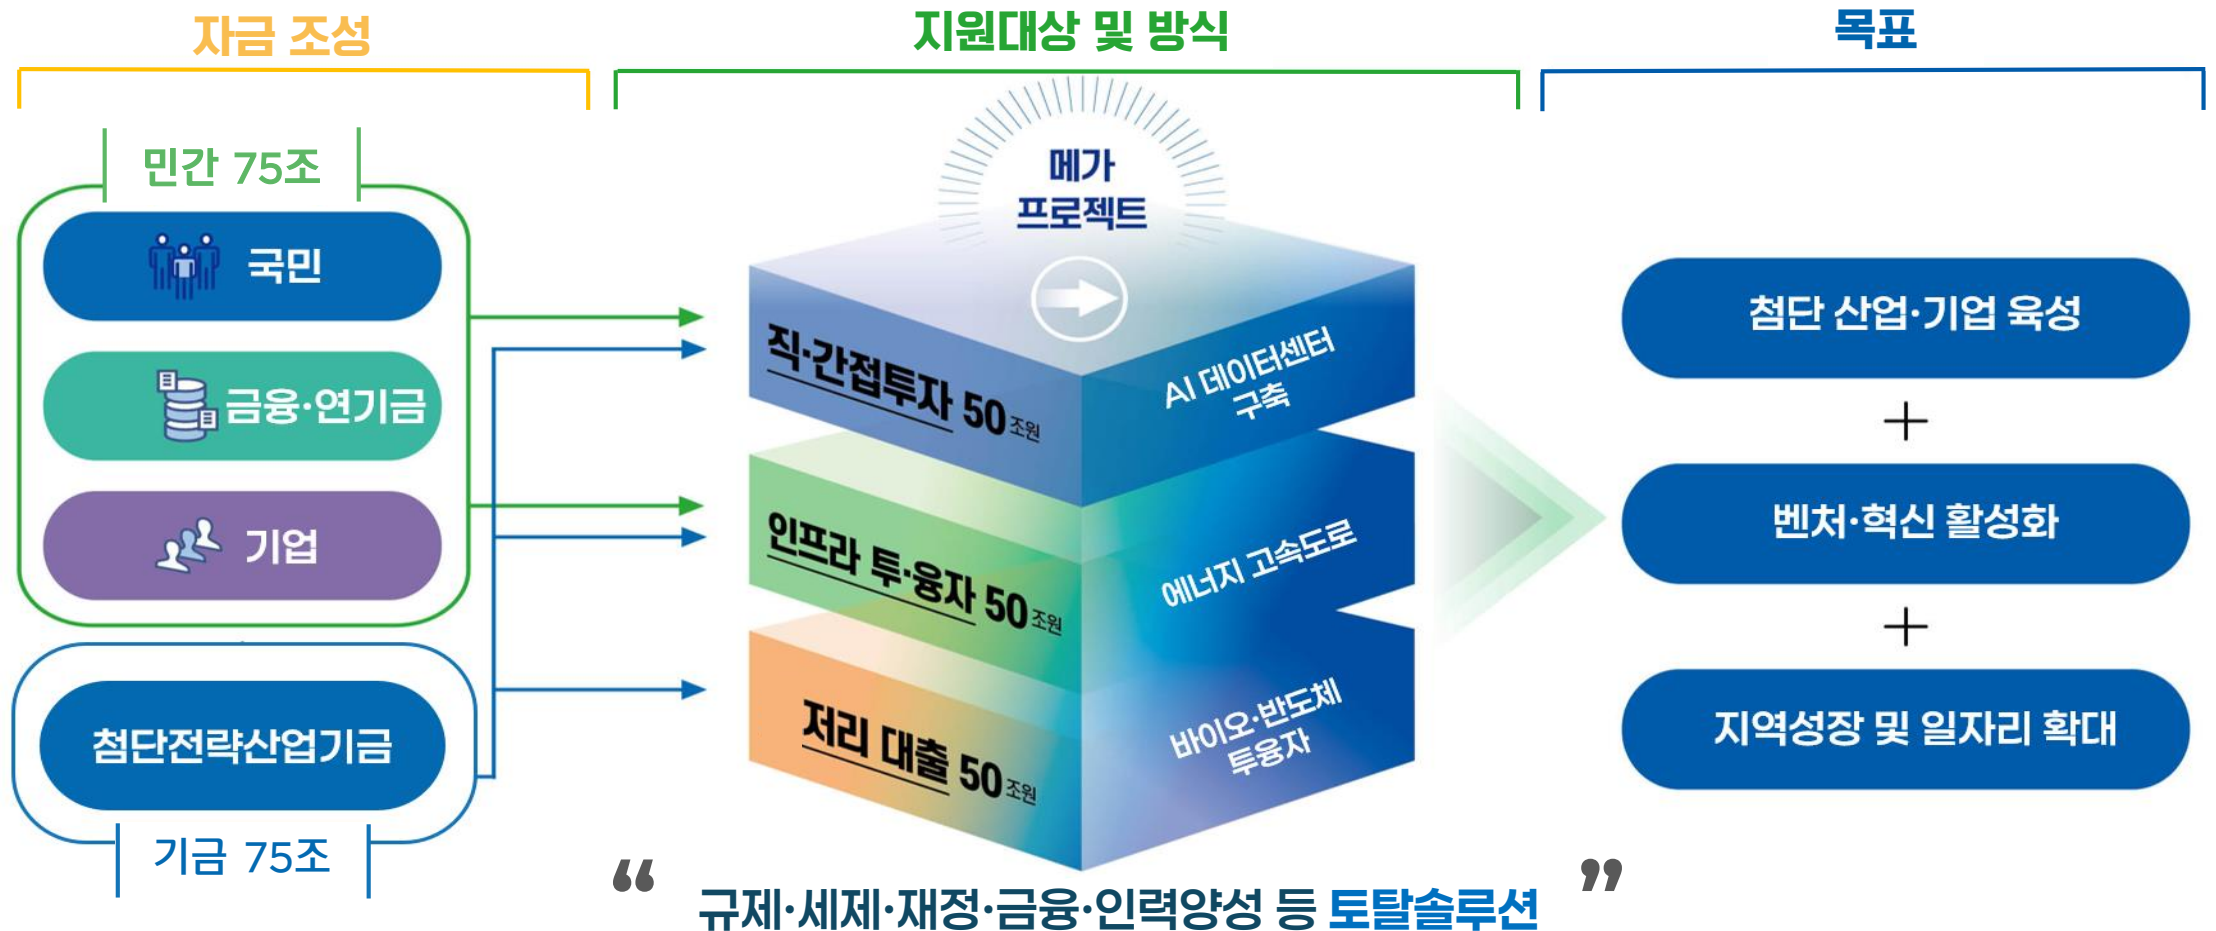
자금 조성

민간 75조

국민

금융·연기금

기업

첨단전략산업기금

기금 75조

지원대상 및 방식

메가 프로젝트

직·간접투자 50조원

AI 데이터센터 구축

인프라 투·융자 50조원

에너지 고속도로

저리 대출 50조원

바이오·반도체 투융자

“ 규제·세제·재정·금융·인력양성 등 토탈솔루션 ”

목표

첨단 산업·기업 육성

+

벤처·혁신 활성화

+

지역성장 및 일자리 확대